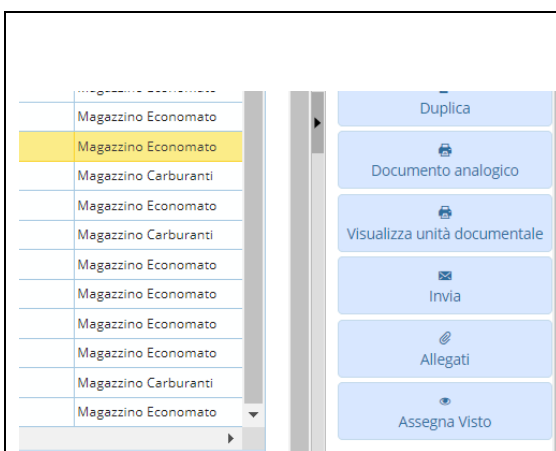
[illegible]

Magazzino Economato

Magazzino Economato

Magazzino Carburanti

Magazzino Economato

Magazzino Carburanti

Magazzino Economato

Magazzino Economato

Magazzino Economato

Magazzino Economato

Magazzino Carburanti

Magazzino Economato

Duplica

Documento analogico

Visualizza unità documentale

Invia

Allegati

Assegna Visto